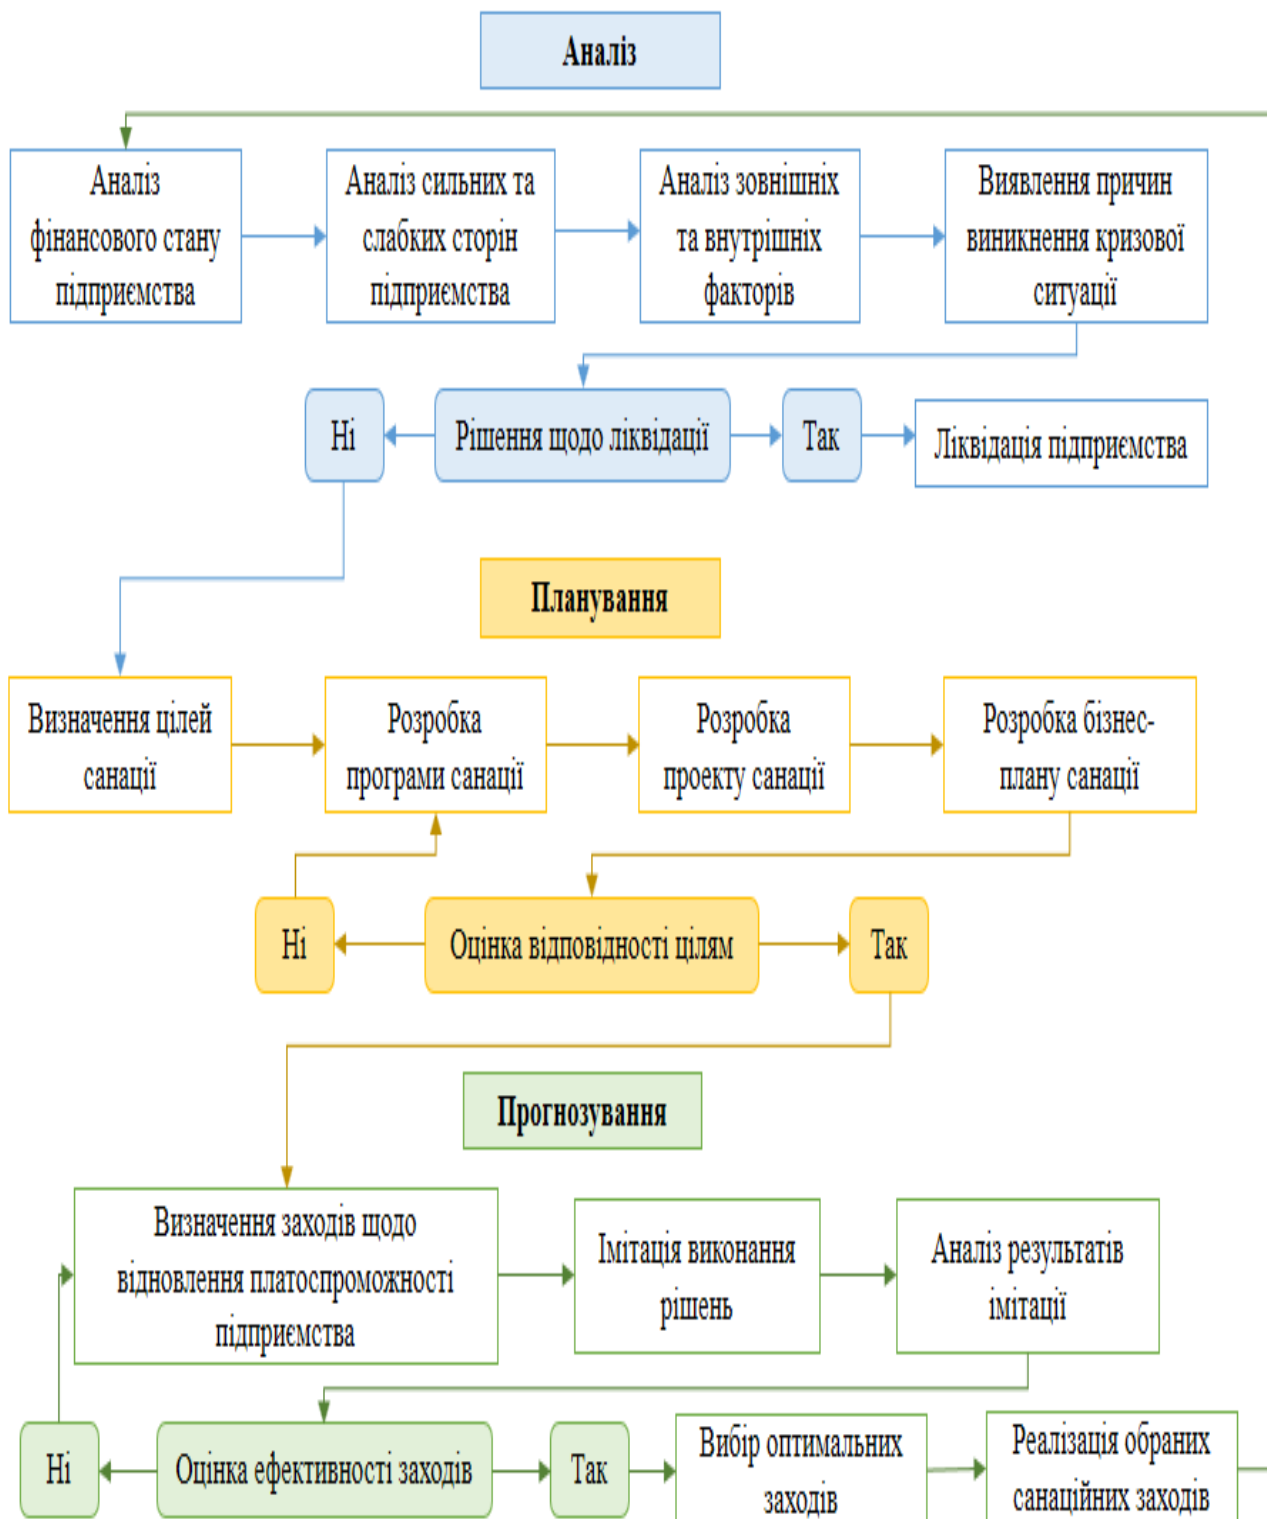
Аналіз

Аналіз фінансового стану підприємства

Аналіз сильних та слабких сторін підприємства

Аналіз зовнішніх та внутрішніх факторів

Виявлення причин виникнення кризової ситуації

Ні

Рішення щодо ліквідації

Так

Ліквідація підприємства

Планування

Визначення цілей санації

Розробка програми санації

Розробка проекту санації

Розробка бізнес-плану санації

Ні

Оцінка відповідності цілям

Так

Прогнозування

Визначення заходів щодо відновлення платоспроможності підприємства

Імітація виконання рішень

Аналіз результатів імітації

Ні

Оцінка ефективності заходів

Так

Вибір оптимальних заходів

Реалізація обраних санаційних заходів